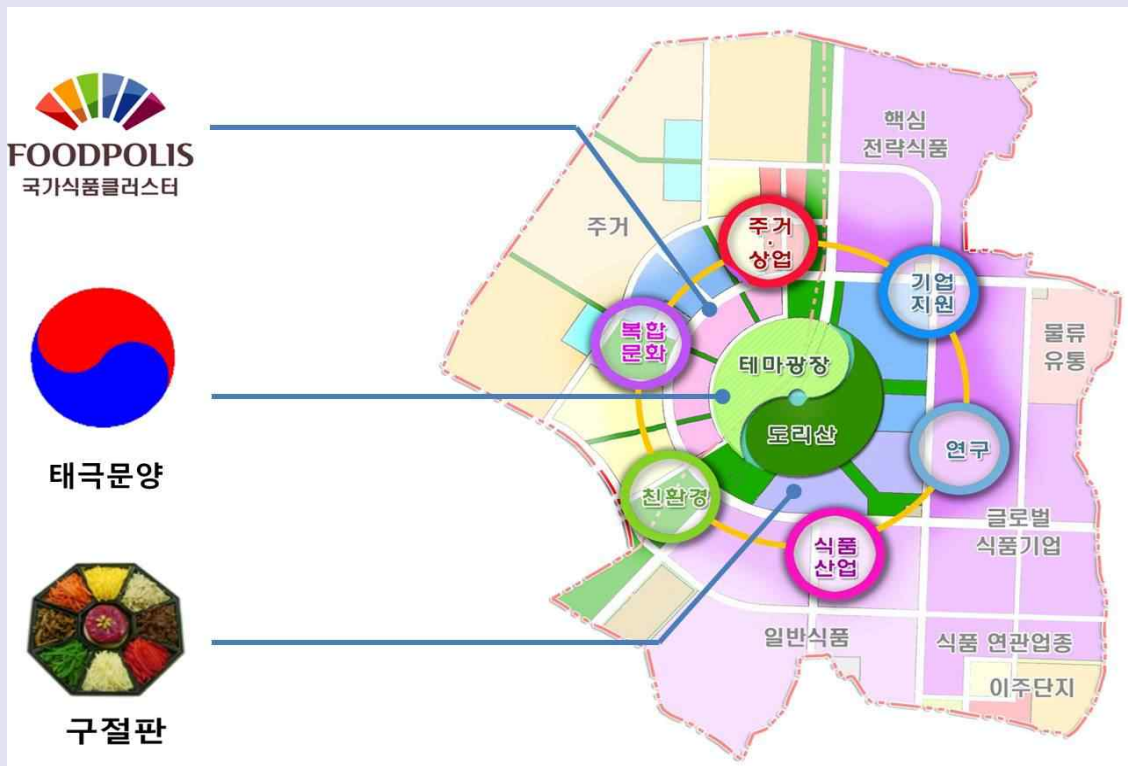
FOODPOLIS
국가식품클러스터

태극문양

구절판

핵심
전략식품

주거

주거
·
상업

기업
지원

물류
유통

복합
문화

테마광장

도리산

연구

친환경

글로벌
식품기업

식품
산업

일반식품

식품 연관업종

이주단지